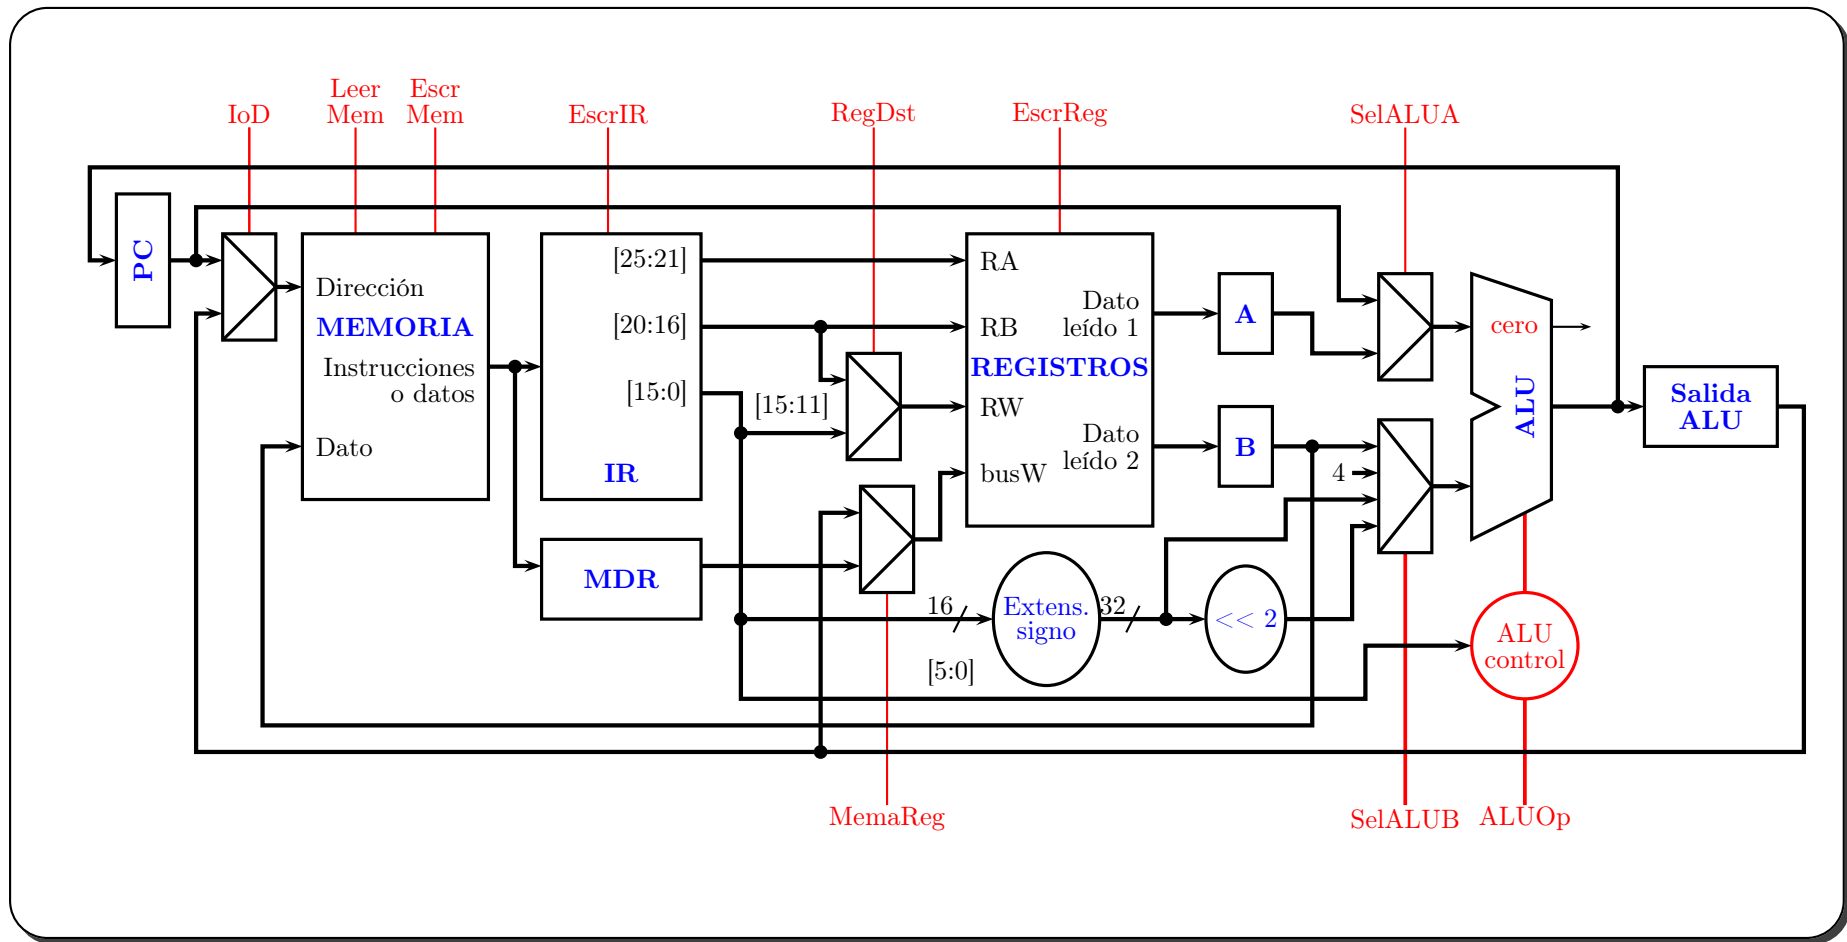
IoD
Leer Mem
Escr Mem
EscrIR
RegDst
EscrReg
SelALUA

PC
Dirección
MEMORIA
Instrucciones o datos
Dato

[25:21]
[20:16]
[15:0]
IR
[15:11]

RA
RB
RW
busW
REGISTROS
Dato leído 1
Dato leído 2

A
B
4
cero
ALU
Salida ALU

MDR
16
Extens. signo
32
<< 2
[5:0]
ALU control

MemaReg
SelALUB
ALUOp